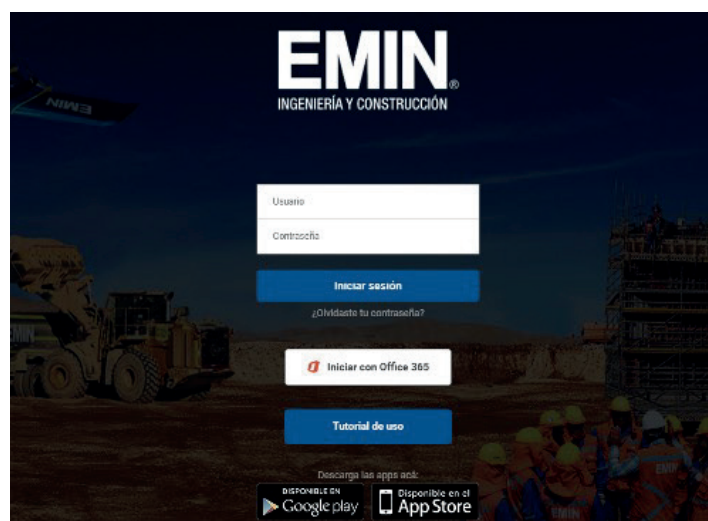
EMIN®
INGENIERÍA Y CONSTRUCCIÓN

Usuario

Contraseña

Iniciar sesión

¿Olvidaste tu contraseña?

Iniciar con Office 365

Tutorial de uso

Descarga las apps acá:

DISPONIBLE EN Google play

Disponible en el App Store

EMIN